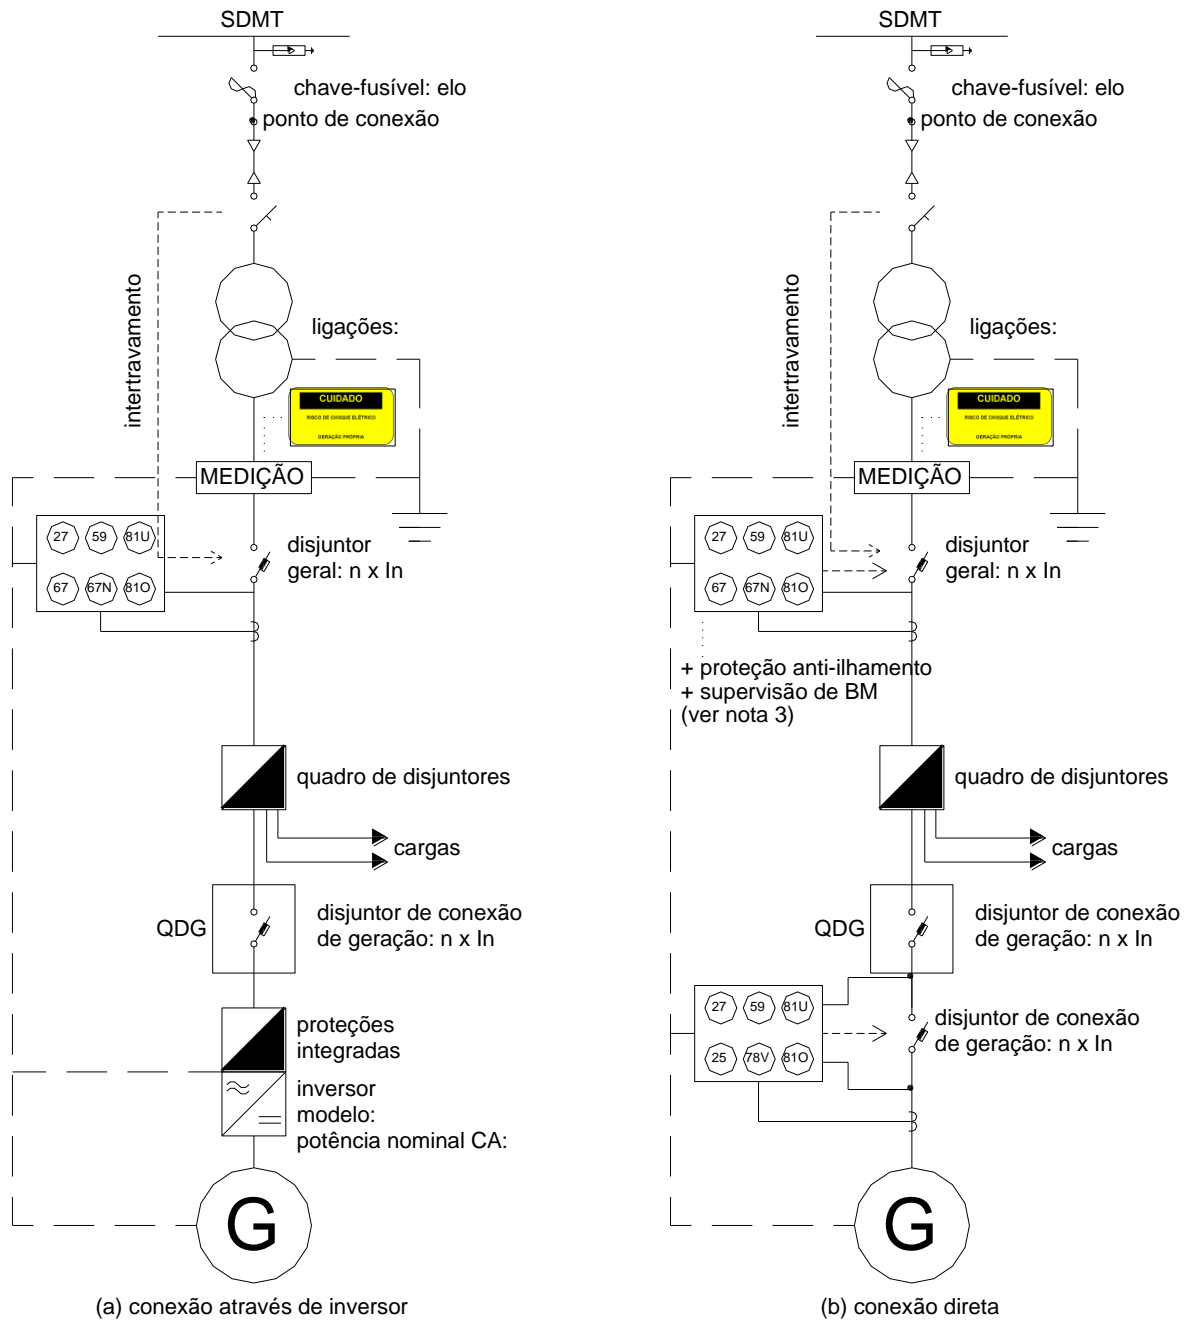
SDMT

chave-fusível: elo

ponto de conexão

intertravamento

ligações:

CUIDADO

RISCO DE CHOQUE ELÉTRICO

GERAÇÃO PRÓPRIA

MEDIÇÃO

27 59 81U

67 67N 81O

disjuntor geral: n x In

quadro de disjuntores

cargas

QDG

disjuntor de conexão de geração: n x In

proteções integradas

inversor
modelo:
potência nominal CA:

G

(a) conexão através de inversor

SDMT

chave-fusível: elo

ponto de conexão

intertravamento

ligações:

CUIDADO

RISCO DE CHOQUE ELÉTRICO

GERAÇÃO PRÓPRIA

MEDIÇÃO

27 59 81U

67 67N 81O

disjuntor geral: n x In

+ proteção anti-ilhamento
+ supervisão de BM
(ver nota 3)

quadro de disjuntores

cargas

QDG

disjuntor de conexão de geração: n x In

27 59 81U

25 78V 81O

disjuntor de conexão de geração: n x In

G

(b) conexão direta